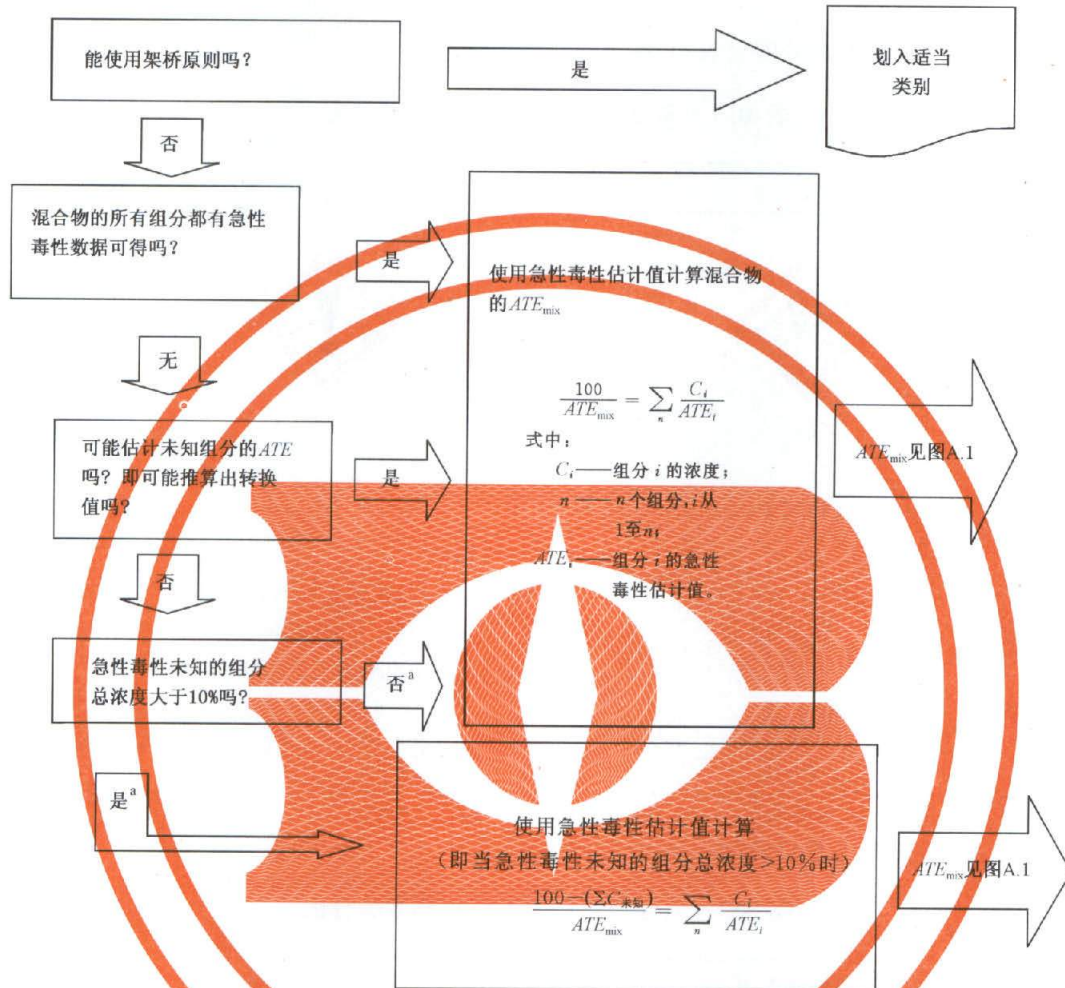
能使用架桥原则吗？

是

划入适当类别

否

混合物的所有组分都有急性毒性数据可得吗？

是

使用急性毒性估计值计算混合物的$ATE_{mix}$

$\frac{100}{ATE_{mix}} = \sum_{n} \frac{C_i}{ATE_i}$

式中：

$C_i$——组分 $i$ 的浓度；

$n$——$n$ 个组分，$i$ 从 1 至 $n$；

$ATE_i$——组分 $i$ 的急性毒性估计值。

$ATE_{mix}$见图A.1

无

可能估计未知组分的$ATE$吗？即可能推算出转换值吗？

是

否

急性毒性未知的组分总浓度大于10%吗？

否$^a$

是$^a$

使用急性毒性估计值计算

（即当急性毒性未知的组分总浓度>10%时）

$\frac{100-(\sum C_{未知})}{ATE_{mix}} = \sum_{n} \frac{C_i}{ATE_i}$

$ATE_{mix}$见图A.1